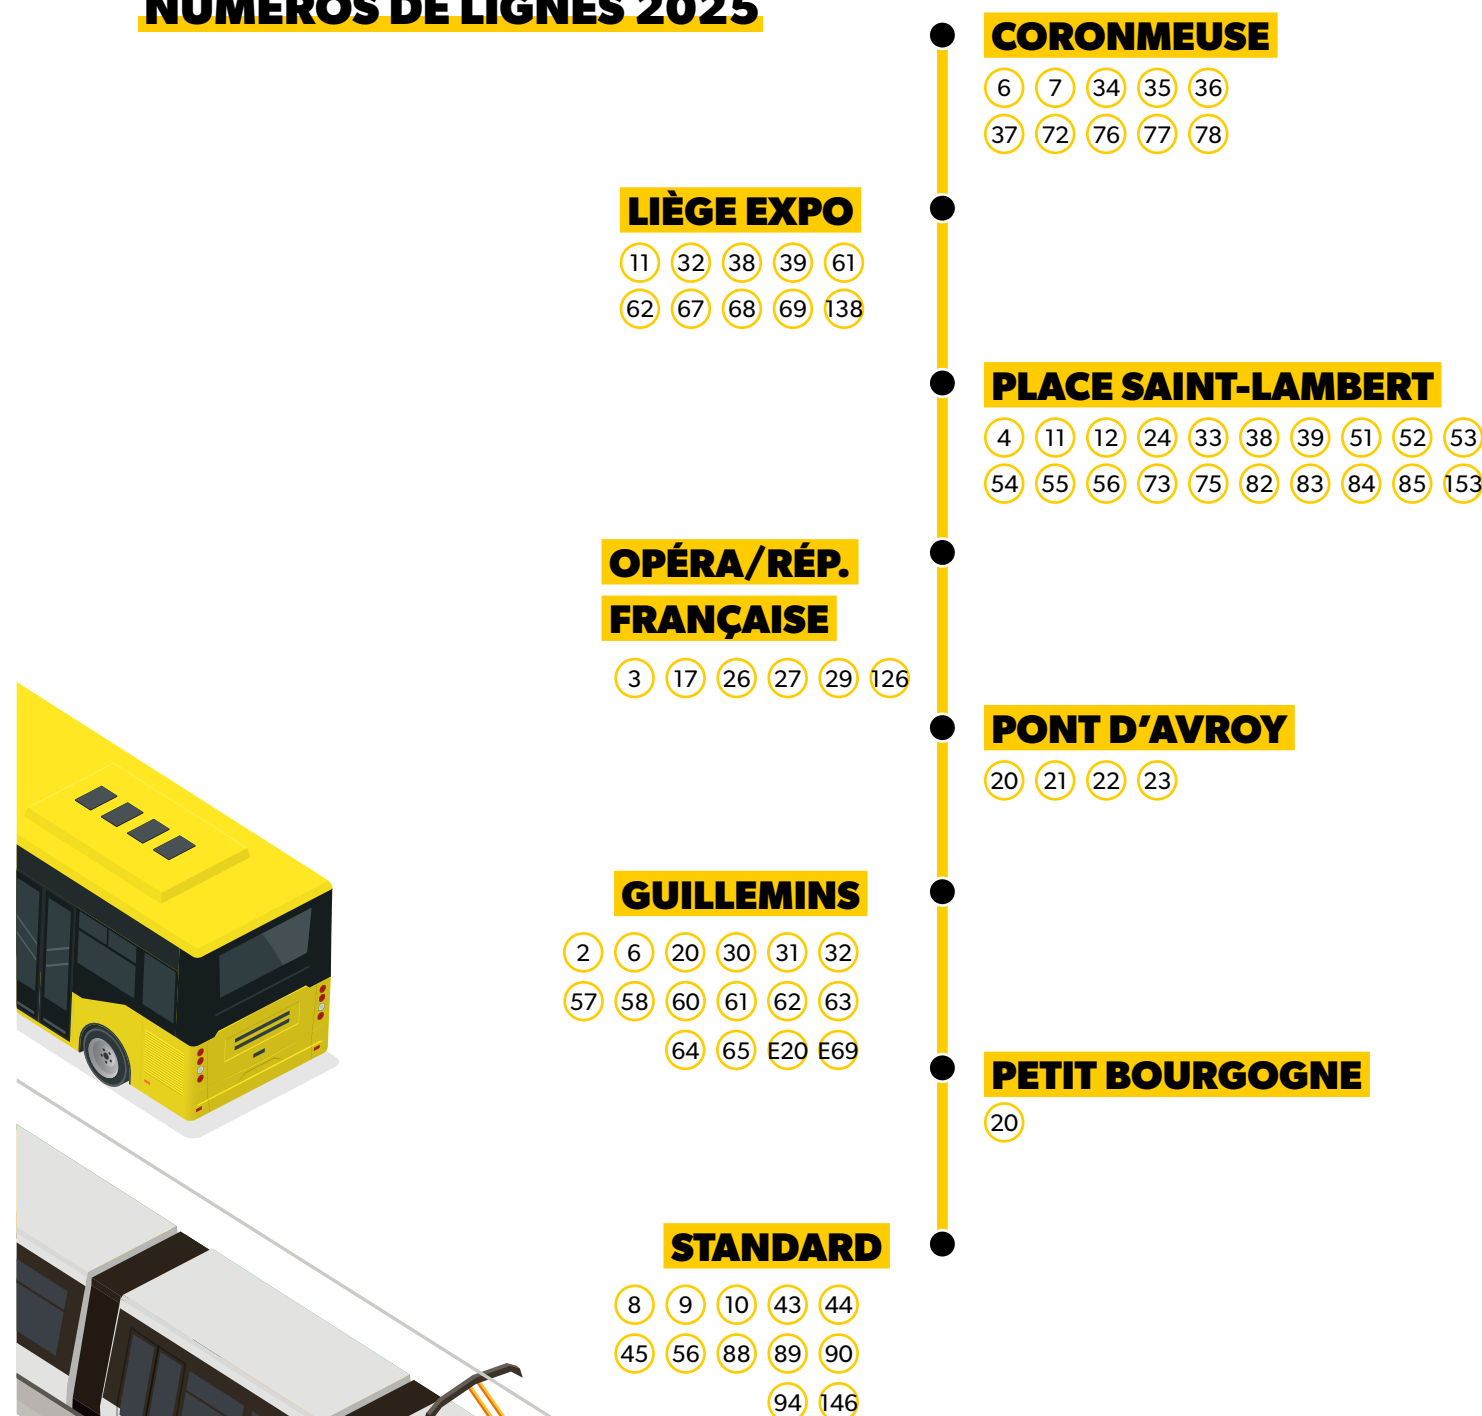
NUMÉROS DE LIGNES 2025

CORONMEUSE
6 7 34 35 36
37 72 76 77 78

LIÈGE EXPO
11 32 38 39 61
62 67 68 69 138

PLACE SAINT-LAMBERT
4 11 12 24 33 38 39 51 52 53
54 55 56 73 75 82 83 84 85 153

OPÉRA/RÉP. FRANÇAISE
3 17 26 27 29 126

PONT D'AVROY
20 21 22 23

GUILLEMINS
2 6 20 30 31 32
57 58 60 61 62 63
64 65 E20 E69

PETIT BOURGOGNE
20

STANDARD
8 9 10 43 44
45 56 88 89 90
94 146